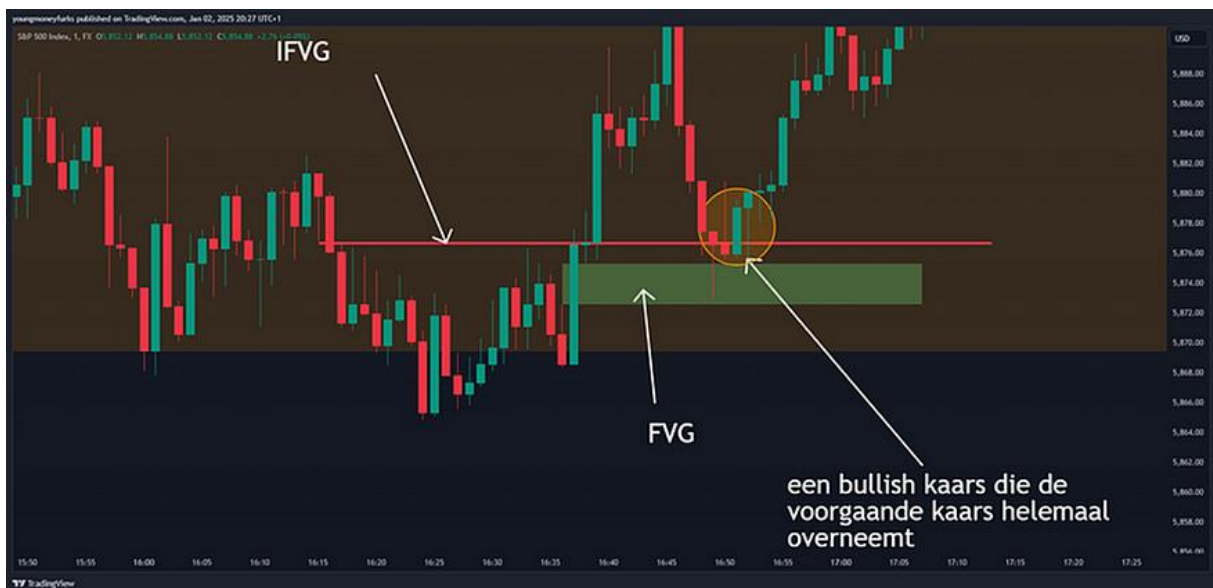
youngmoneyfarks published on TradingView.com, Jan 02, 2025 20:27 UTC+1

S&P 500 Index, 1, FX O5,852.12 H5,854.88 L5,852.12 C5,854.88 +2.76 (+0.05%)

USD

IFVG

FVG

een bullish kaars die de voorgaande kaars helemaal overneemt

5,888.00
5,886.00
5,884.00
5,882.00
5,880.00
5,878.00
5,876.00
5,874.00
5,872.00
5,870.00
5,868.00
5,866.00
5,864.00
5,862.00
5,860.00
5,858.00
5,856.00

15:50 15:55 16:00 16:05 16:10 16:15 16:20 16:25 16:30 16:35 16:40 16:45 16:50 16:55 17:00 17:05 17:10 17:15 17:20 17:25

TradingView